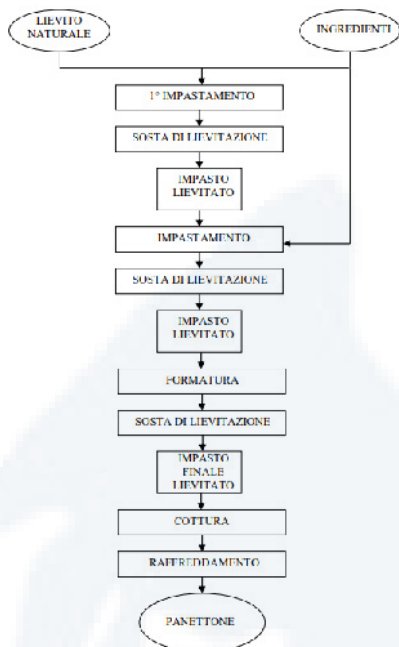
LIEVITO NATURALE

INGREDIENTI

1° IMPASTAMENTO

SOSTA DI LIEVITAZIONE

IMPASTO LIEVITATO

IMPASTAMENTO

SOSTA DI LIEVITAZIONE

IMPASTO LIEVITATO

FORMATURA

SOSTA DI LIEVITAZIONE

IMPASTO FINALE LIEVITATO

COTTURA

RAFFREDDAMENTO

PANETTONE